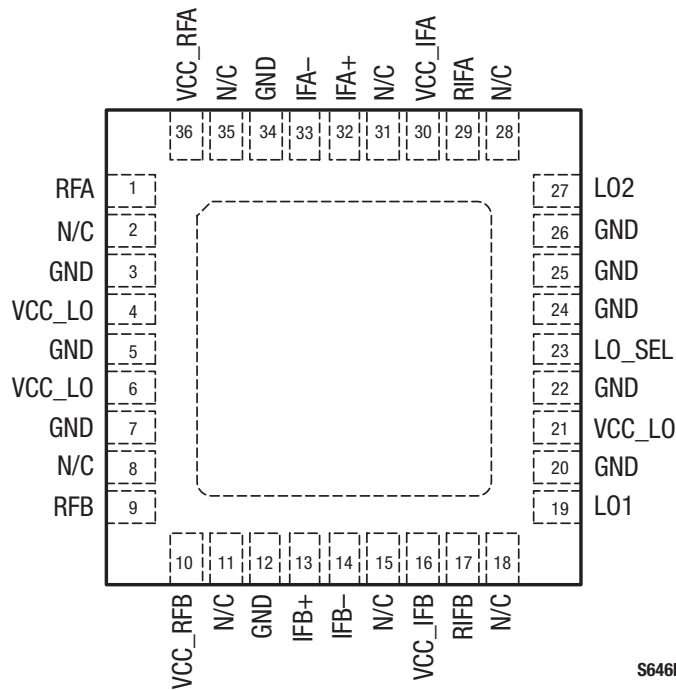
VCC_RFA N/C GND IFA– IFA+ N/C VCC_IFA RIFA N/C

36 35 34 33 32 31 30 29 28

RFA 1
N/C 2
GND 3
VCC_LO 4
GND 5
VCC_LO 6
GND 7
N/C 8
RFB 9

27 LO2
26 GND
25 GND
24 GND
23 LO_SEL
22 GND
21 VCC_LO
20 GND
19 LO1

10 11 12 13 14 15 16 17 18

VCC_RFB N/C GND IFB+ IFB– N/C VCC_IFB RIFB N/C

S646I